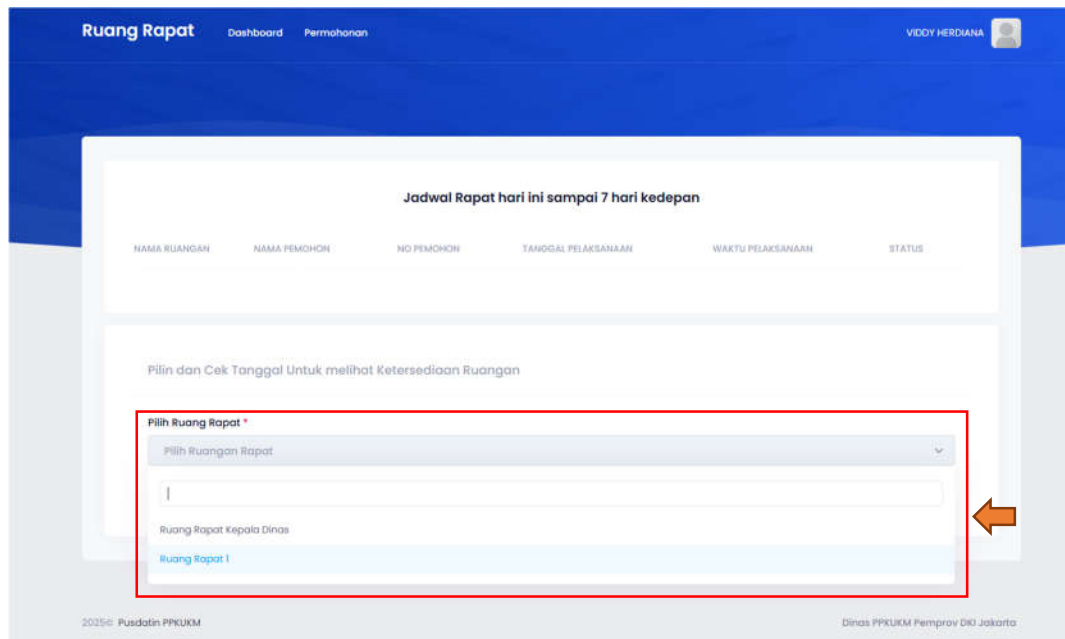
Ruang Rapat Dashboard Permohonan VIDDY HERDIANA

Jadwal Rapat hari ini sampai 7 hari kedepan

| NAMA RUANGAN | NAMA PEMOHON | NO PEMOHON | TANGGAL PELAKSANAAN | WAKTU PELAKSANAAN | STATUS |
|---|---|---|---|---|---|

Pilin dan Cek Tanggal Untuk melihat Ketersediaan Ruangan

Pilih Ruang Rapat *

Pilih Ruangan Rapat

Ruang Rapat Kepala Dinas

Ruang Rapat 1

2025© Pusdatin PPKUKM

Dinas PPKUKM Pemprov DKI Jakarta